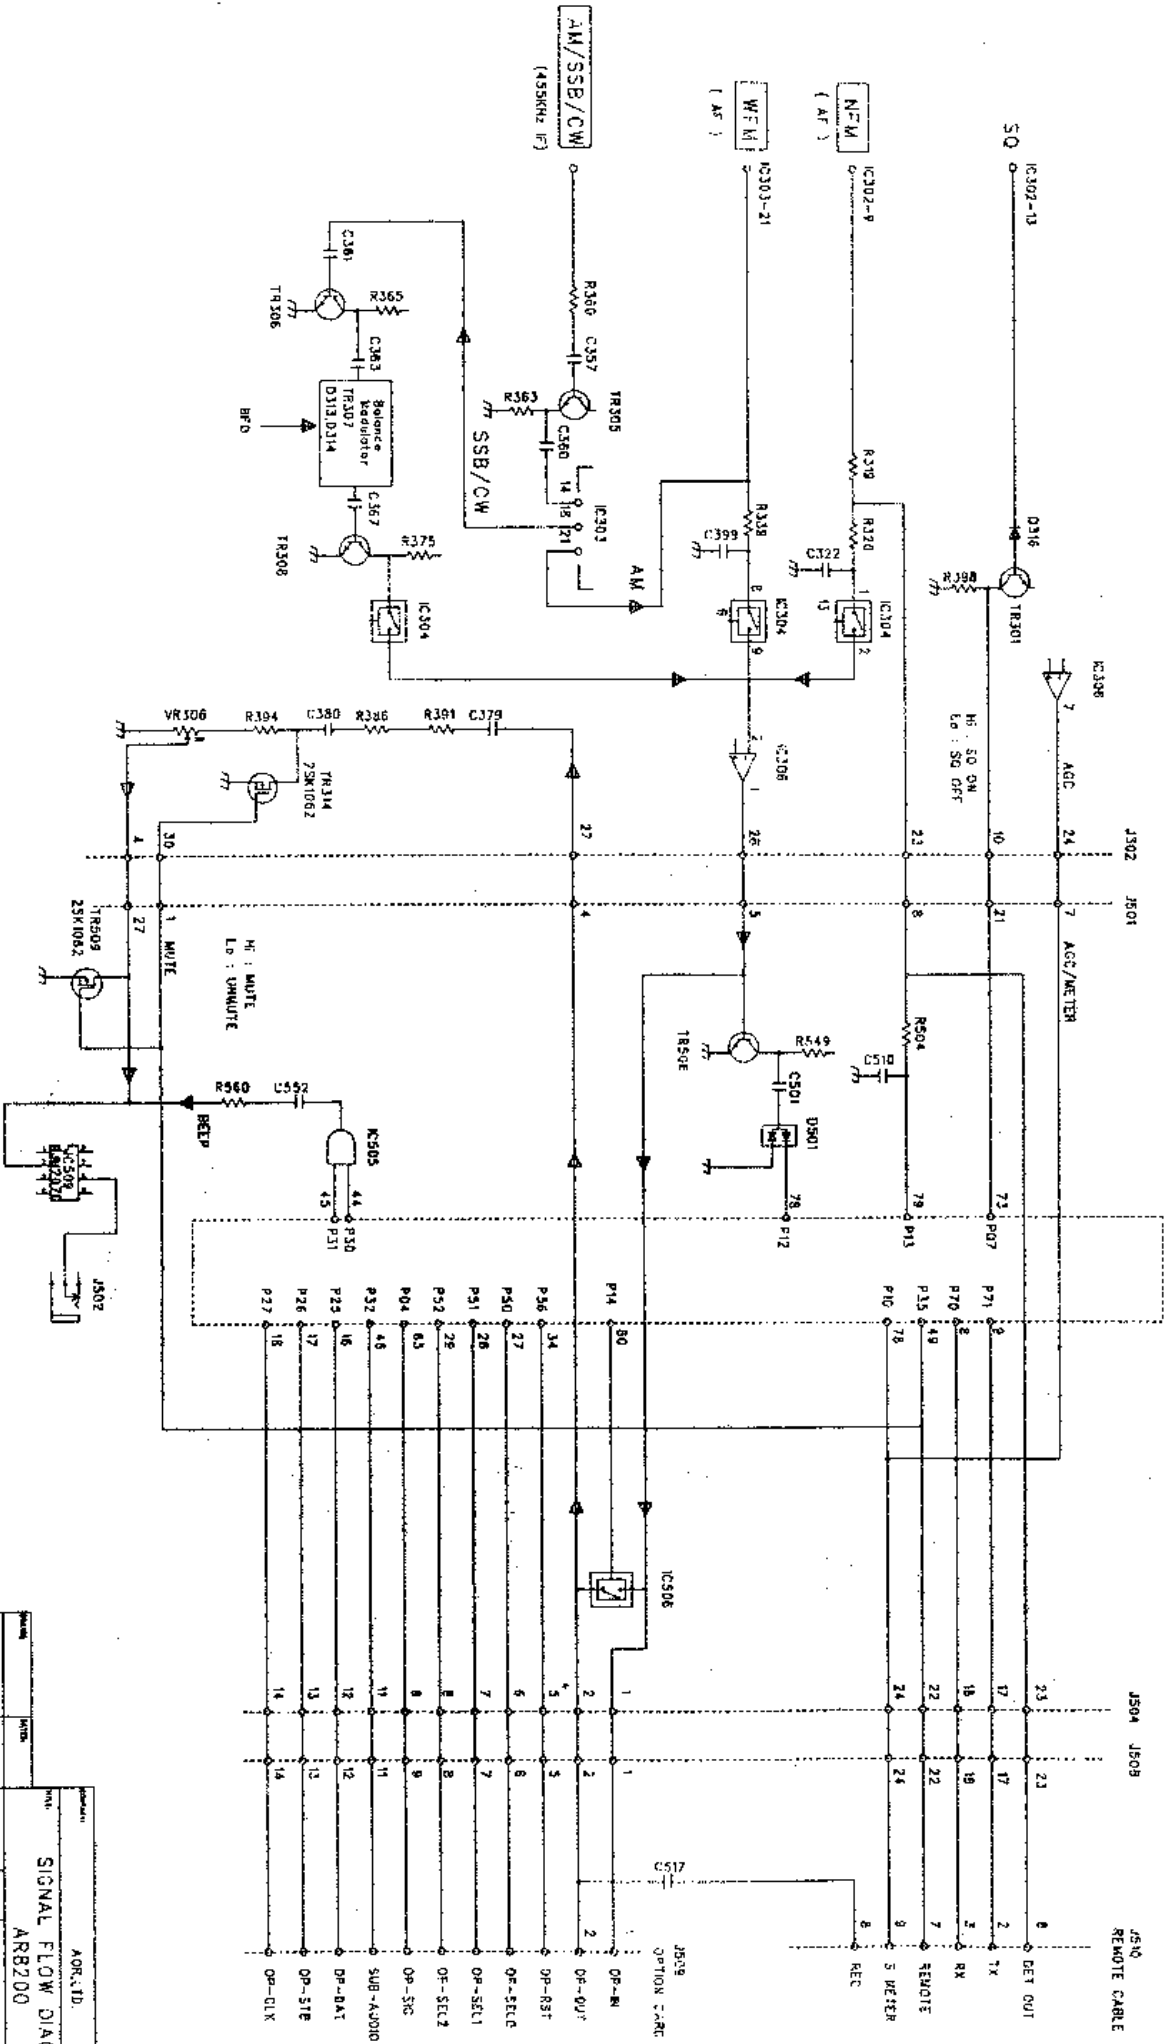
SQ
IC302-13
NFM
( AF )
IC302-9
WFM
( AF )
IC303-21
AM/SSB/CW
(455KHz IF)
D316
TR301
R398
IC306
7
AGC
Hi : SQ ON
Lo : SQ OFF
R319
R320
C322
IC304
1
13
2
R338
C399
IC304
8
6
9
AM
IC303
14
18
21
SSB/CW
R360
C357
TR305
R363
C360
C361
R365
TR306
C363
Balance Modulator
TR307
D313,D314
BFO
C367
R375
TR308
IC304
IC306
1
2
VR306
R394
C380
R386
R391
C379
TR314
2SK1062
J302
24
10
23
26
27
30
4
J501
7
21
8
5
4
1
27
AGC/METER
MUTE
Hi : MUTE
Lo : UNMUTE
TR509
2SK1062
R504
C510
R549
TR502
C501
D501
R560
C552
BEEP
IC505
44
45
P30
P31
IC509
J502
73
P07
79
P13
78
P12
P71
P70
P35
P10
8
2
49
78
P14
P36
P50
P51
P52
P04
P32
P25
P26
P27
80
34
27
28
29
63
46
16
17
18
IC506
J504
J508
23
17
18
22
24
1
2
5
6
7
8
11
12
13
14
C517
J510
REMOTE CABLE
6
2
3
7
9
8
DET OUT
TX
RX
REMOTE
S METER
REC
J509
OPTION CARD
2
OP-EN
OP-OUT
OP-RST
OP-SEL0
OP-SEL1
OP-SEL2
OP-SIG
SUB-AUDIO
OP-DAT
OP-STB
OP-CLK
AOR,LTD.
SIGNAL FLOW DIA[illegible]
AR8200